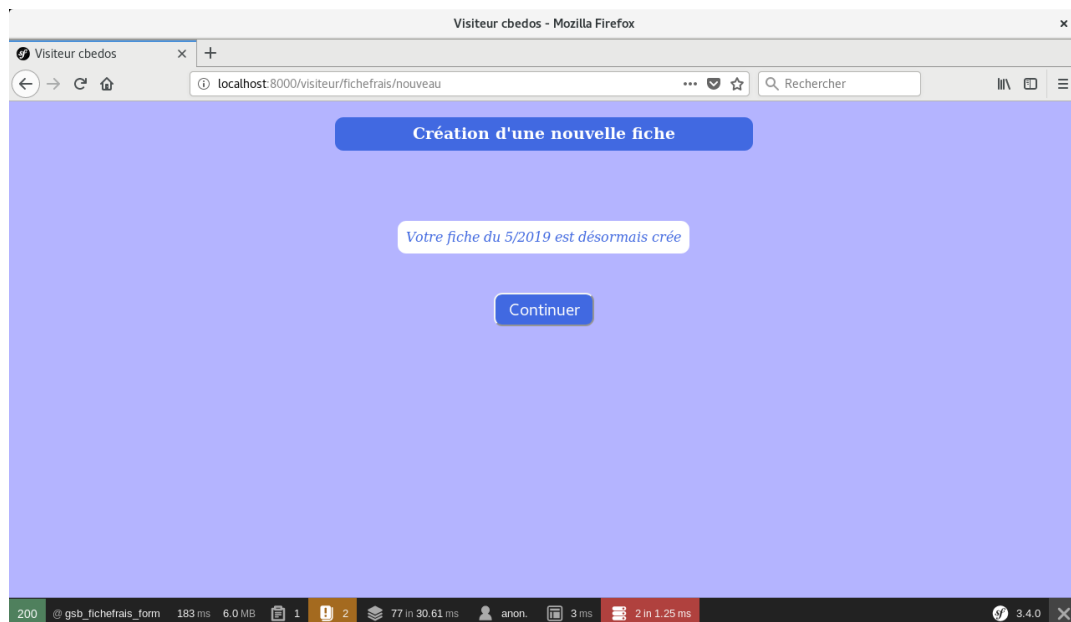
Visiteur cbedos - Mozilla Firefox

Visiteur cbedos

localhost:8000/visiteur/fichefrais/nouveau

Rechercher

Création d'une nouvelle fiche

Votre fiche du 5/2019 est désormais crée

Continuer

200 @ gsb_fichefrais_form 183 ms 6.0 MB 1 2 77 in 30.61 ms anon. 3 ms 2 in 1.25 ms 3.4.0